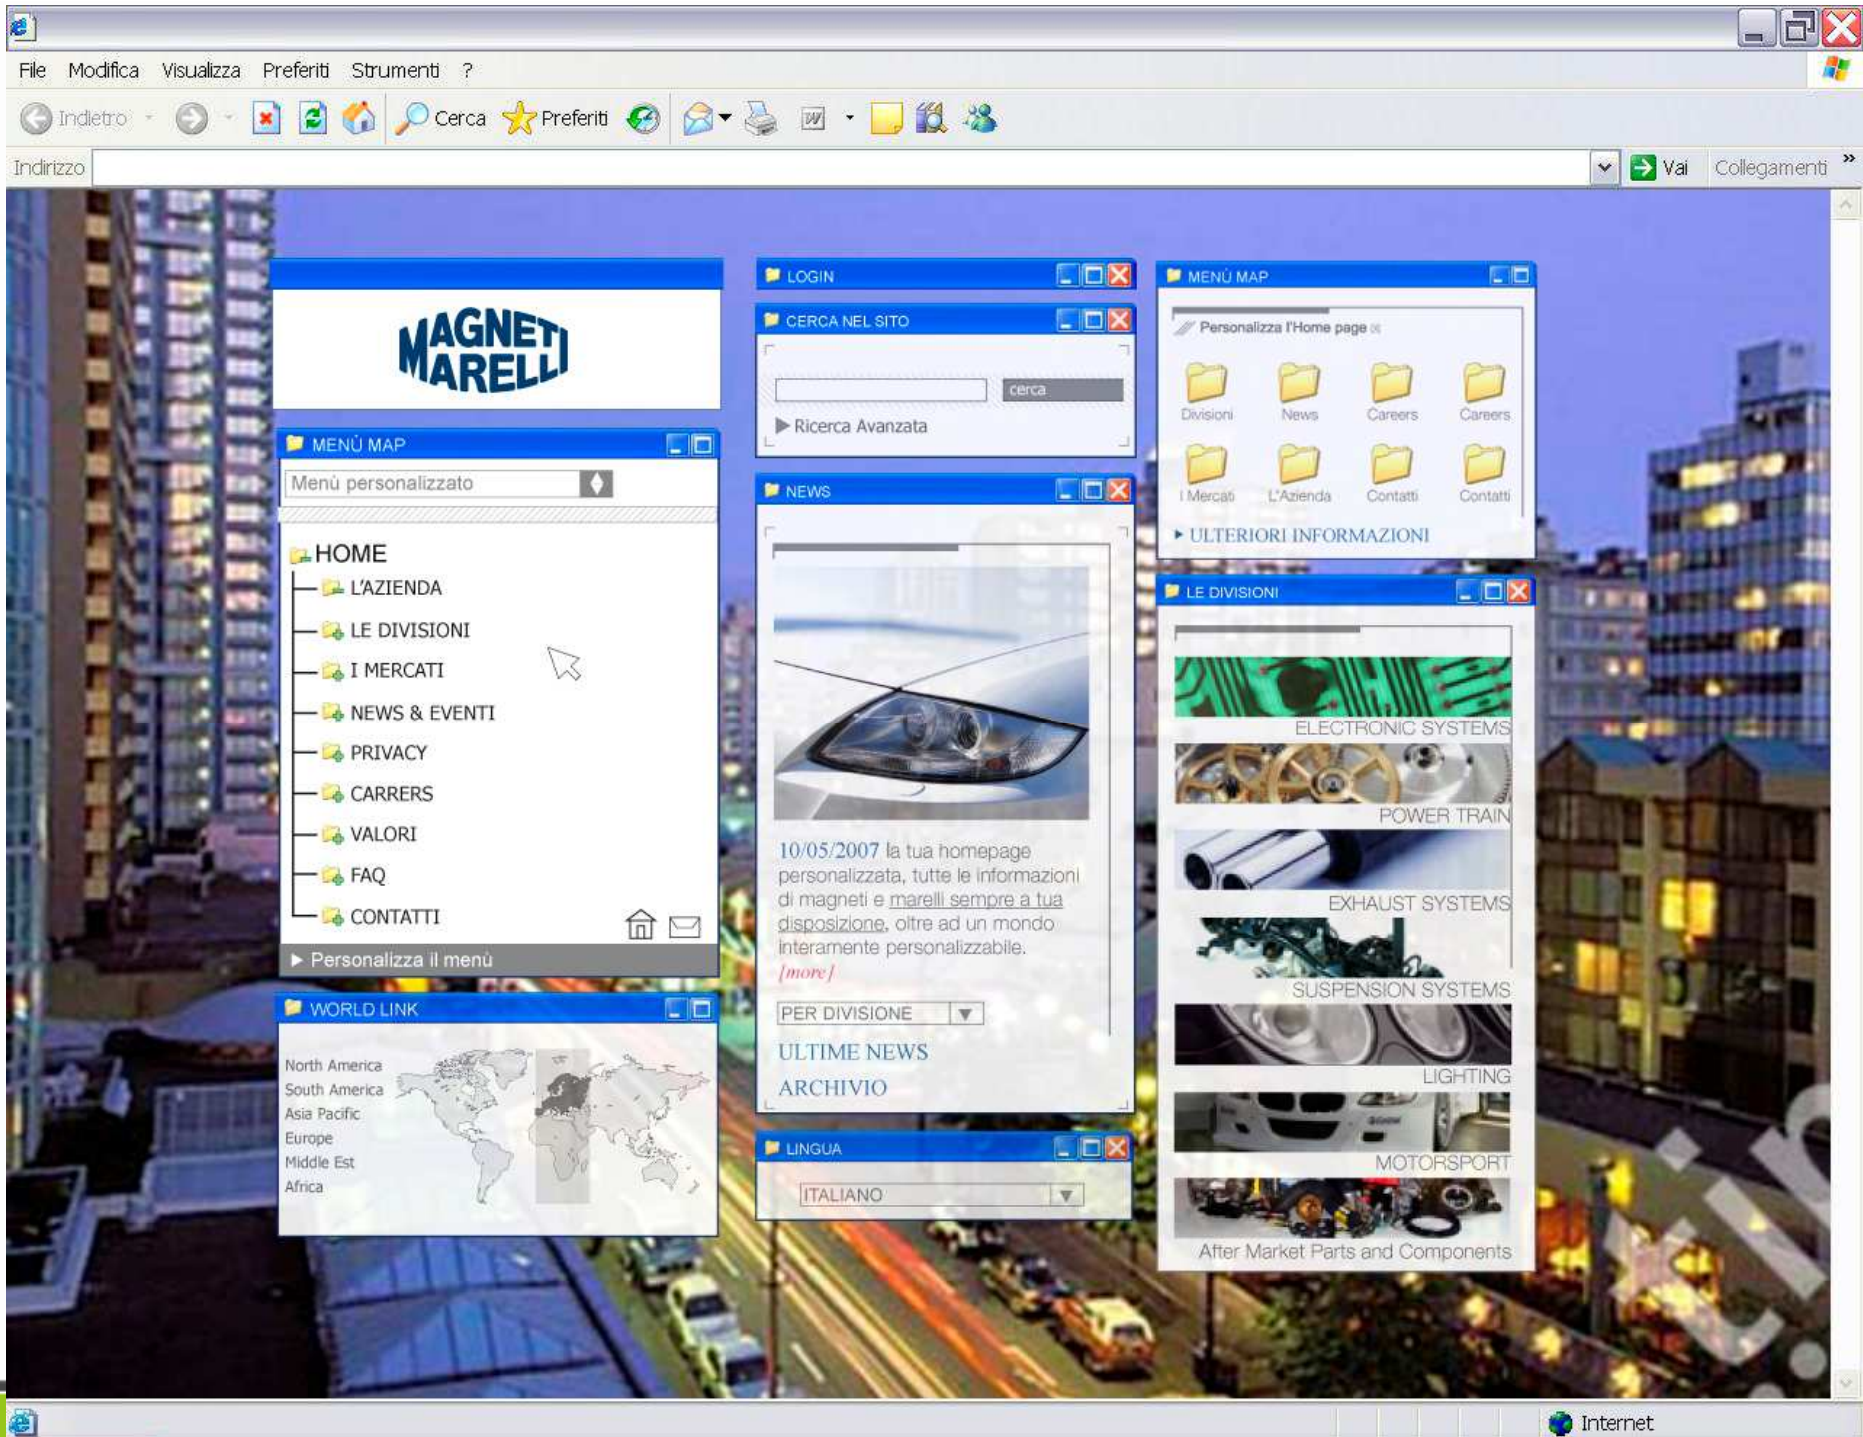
File Modifica Visualizza Preferiti Strumenti ?

Indietro Cerca Preferiti

Indirizzo Vai Collegamenti

MAGNETI MARELLI

LOGIN

CERCA NEL SITO

cerca

Ricerca Avanzata

MENÙ MAP

Personalizza l'Home page

Divisioni News Careers Careers

I Mercati L'Azienda Contatti Contatti

ULTERIORI INFORMAZIONI

MENÙ MAP

Menù personalizzato

HOME

L'AZIENDA

LE DIVISIONI

I MERCATI

NEWS & EVENTI

PRIVACY

CARRERS

VALORI

FAQ

CONTATTI

Personalizza il menù

NEWS

10/05/2007 la tua homepage personalizzata, tutte le informazioni di magneti e marelli sempre a tua disposizione, oltre ad un mondo interamente personalizzabile.
[more]

PER DIVISIONE

ULTIME NEWS

ARCHIVIO

LE DIVISIONI

ELECTRONIC SYSTEMS

POWER TRAIN

EXHAUST SYSTEMS

SUSPENSION SYSTEMS

LIGHTING

MOTORSPORT

After Market Parts and Components

WORLD LINK

North America
South America
Asia Pacific
Europe
Middle Est
Africa

LINGUA

ITALIANO

Internet